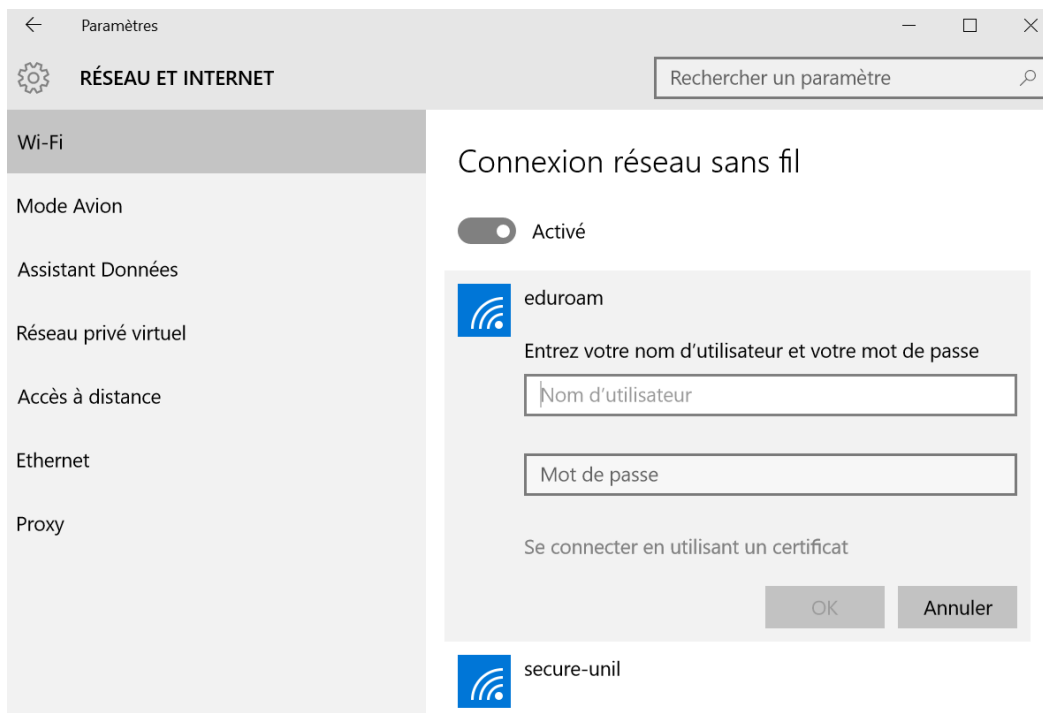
Paramètres

RÉSEAU ET INTERNET

Rechercher un paramètre

Wi-Fi

Mode Avion

Assistant Données

Réseau privé virtuel

Accès à distance

Ethernet

Proxy

Connexion réseau sans fil

Activé

eduroam

Entrez votre nom d'utilisateur et votre mot de passe

Nom d'utilisateur

Mot de passe

Se connecter en utilisant un certificat

OK

Annuler

secure-unil